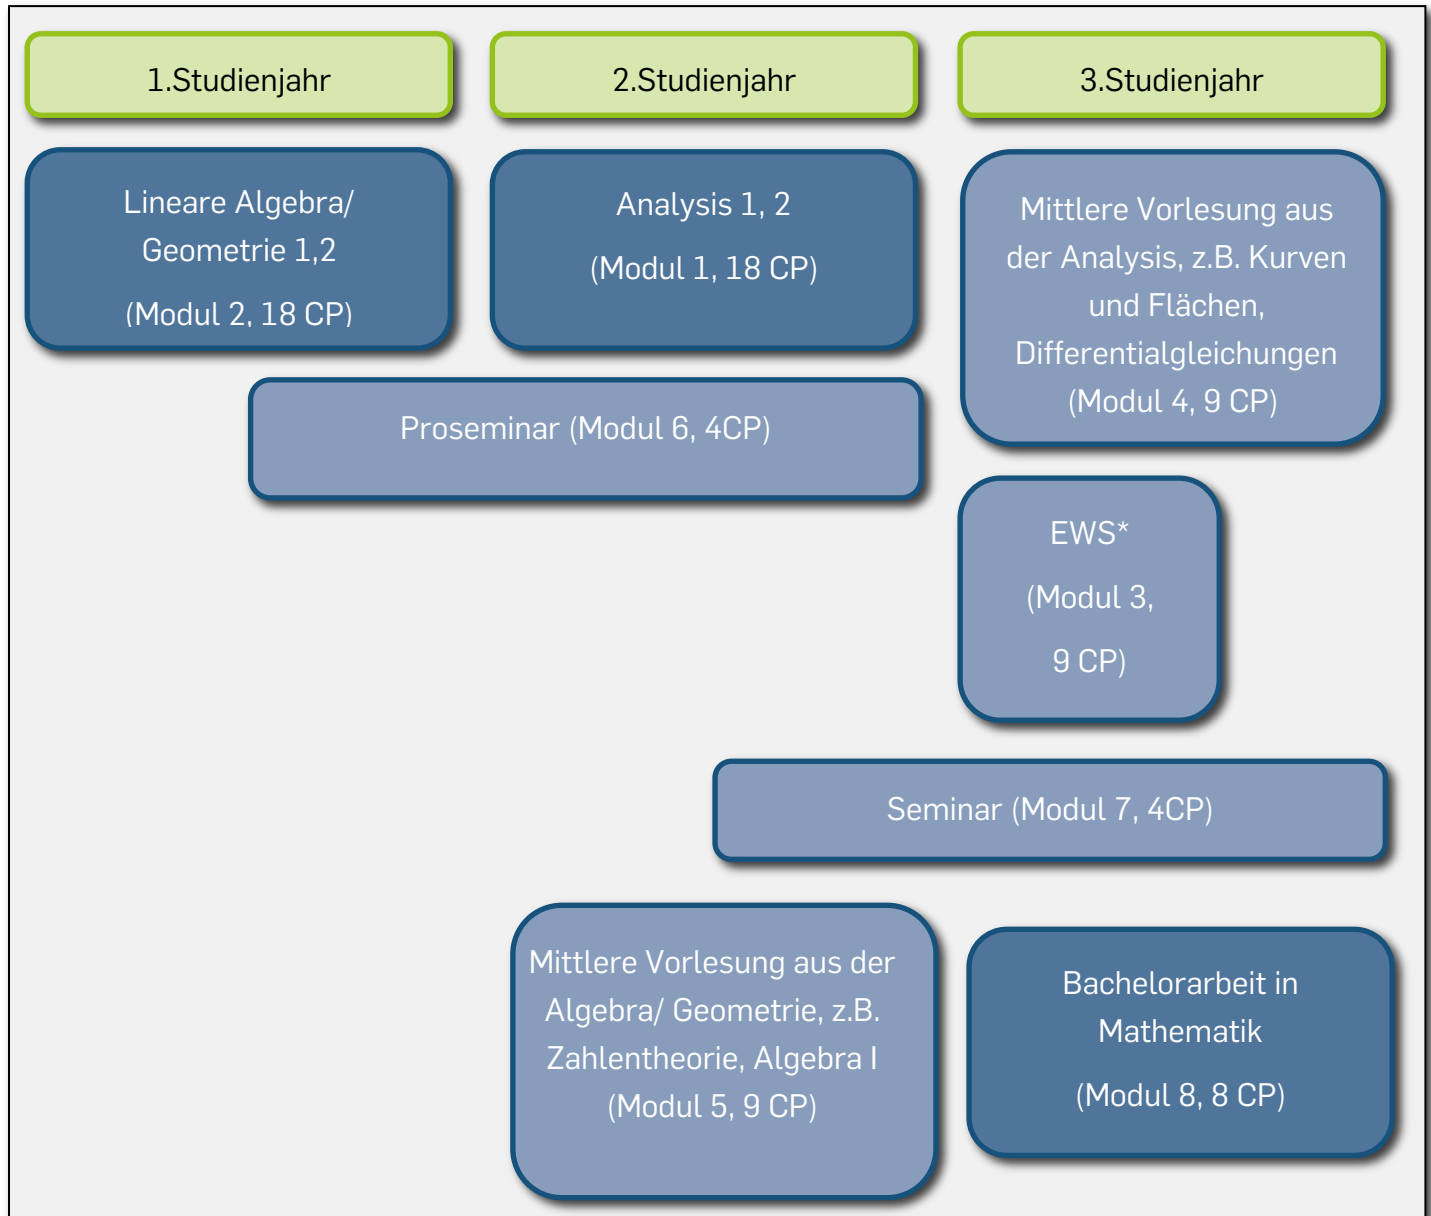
1.Studienjahr

2.Studienjahr

3.Studienjahr

Lineare Algebra/ Geometrie 1,2

(Modul 2, 18 CP)

Analysis 1, 2

(Modul 1, 18 CP)

Mittlere Vorlesung aus der Analysis, z.B. Kurven und Flächen, Differentialgleichungen (Modul 4, 9 CP)

Proseminar (Modul 6, 4CP)

EWS*

(Modul 3,

9 CP)

Seminar (Modul 7, 4CP)

Mittlere Vorlesung aus der Algebra/ Geometrie, z.B. Zahlentheorie, Algebra I (Modul 5, 9 CP)

Bachelorarbeit in Mathematik

(Modul 8, 8 CP)